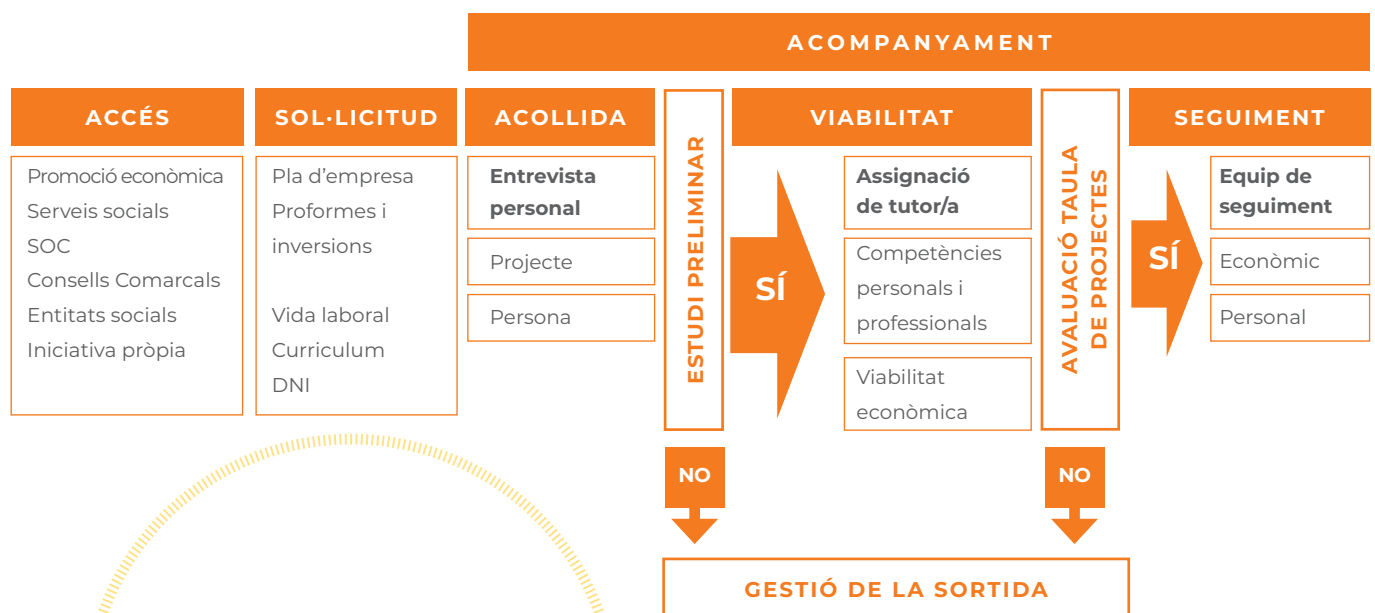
ACOMPANYAMENT

ACCÉS

Promoció econòmica
Serveis socials
SOC
Consells Comarcals
Entitats socials
Iniciativa pròpia

SOL·LICITUD

Pla d'empresa
Proformes i inversions

Vida laboral
Curriculum
DNI

ACOLLIDA

Entrevista personal

Projecte

Persona

ESTUDI PRELIMINAR

SÍ

VIABILITAT

Assignació de tutor/a

Competències personals i professionals

Viabilitat econòmica

AVALUACIÓ TAULA DE PROJECTES

SÍ

SEGUIMENT

Equip de seguiment

Econòmic

Personal

NO

NO

GESTIÓ DE LA SORTIDA